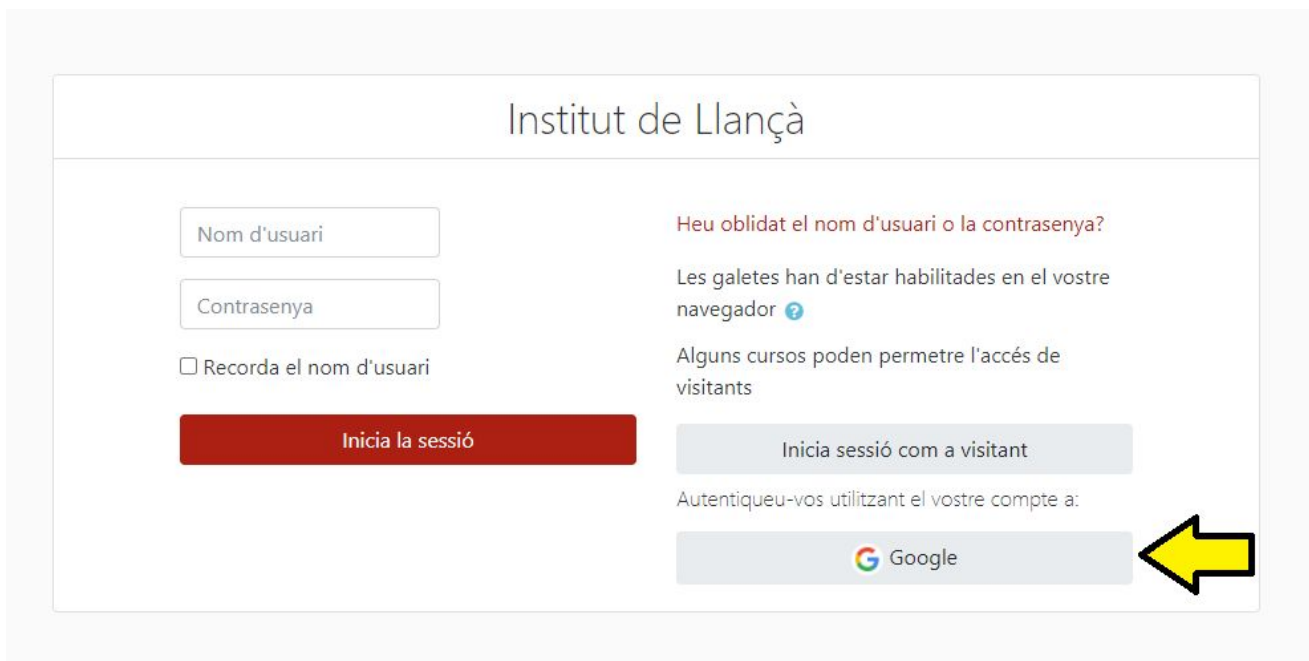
Institut de Llançà

Nom d'usuari

Contrasenya

Recorda el nom d'usuari

Inicia la sessió

Heu oblidat el nom d'usuari o la contrasenya?

Les galetes han d'estar habilitades en el vostre navegador

Alguns cursos poden permetre l'accés de visitants

Inicia sessió com a visitant

Autentiqueu-vos utilitzant el vostre compte a:

Google